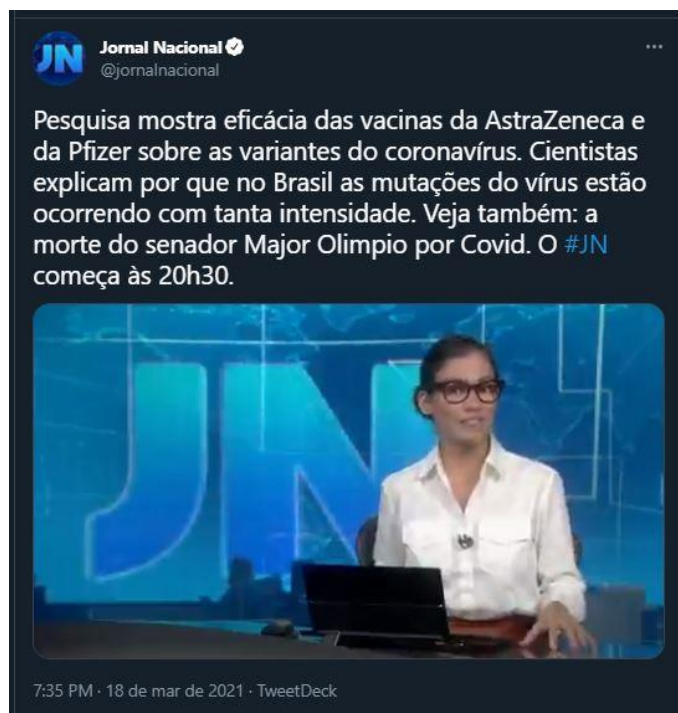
JN
Jornal Nacional
@jornalnacional

...

Pesquisa mostra eficácia das vacinas da AstraZeneca e da Pfizer sobre as variantes do coronavírus. Cientistas explicam por que no Brasil as mutações do vírus estão ocorrendo com tanta intensidade. Veja também: a morte do senador Major Olimpio por Covid. O #JN começa às 20h30.

JN

7:35 PM · 18 de mar de 2021 · TweetDeck